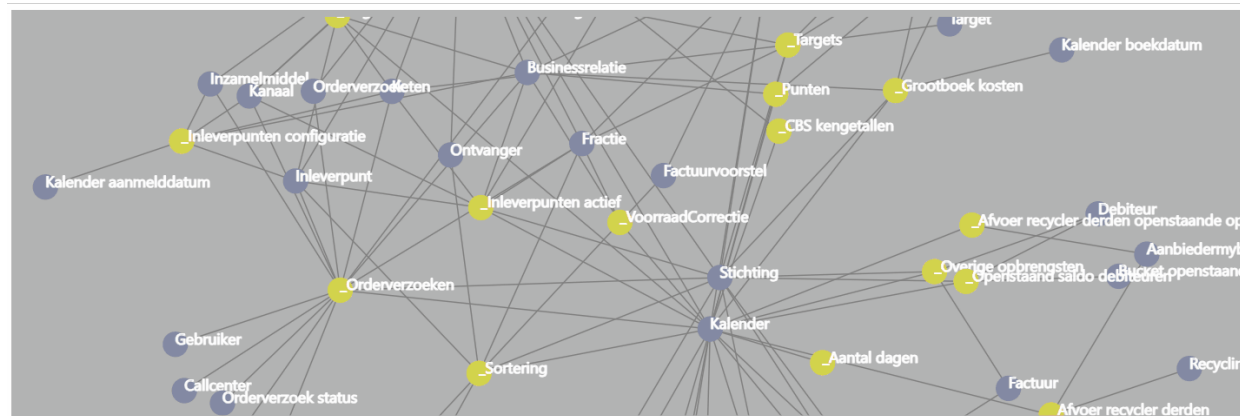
Target

_Targets

Kalender boekdatum

Inzamelmiddel

Kanaal

Orderverzoeken

Businessrelatie

_Punten

_Grootboek kosten

_CBS kengetallen

_Inleverpunten configuratie

Ontvanger

Fractie

Factuurvoorstel

Kalender aanmelddatum

Inleverpunt

_Inleverpunten actief

_VoorraadCorrectie

Debiteur

_Afvoer recycler derden openstaande op

Aanbiedermyl

Stichting

_Overige opbrengsten

_Openstaand saldo debiteuren

Bucket openstaand

_Orderverzoeken

Gebruiker

Kalender

_Aantal dagen

Recyclin

Callcenter

Orderverzoek status

_Sortering

Factuur

_Afvoer recycler derden